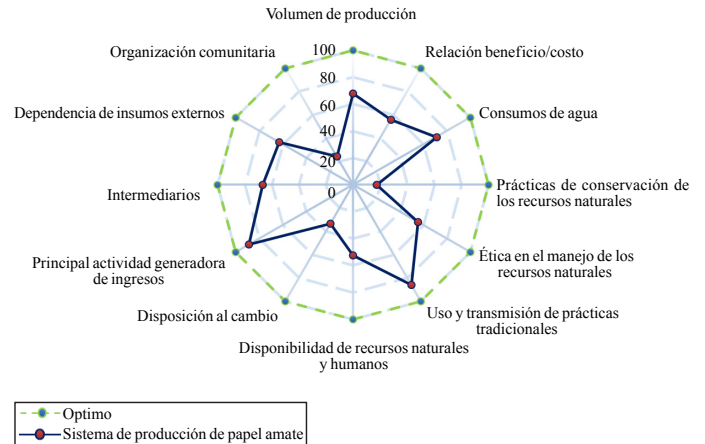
Volumen de producción
Organización comunitaria
100
Relación beneficio/costo
80
60
Dependencia de insumos externos
Consumos de agua
40
20
0
Prácticas de conservación de los recursos naturales
Intermediarios
Ética en el manejo de los recursos naturales
Principal actividad generadora de ingresos
Uso y transmisión de prácticas tradicionales
Disposición al cambio
Disponibilidad de recursos naturales y humanos

Optimo
Sistema de producción de papel amate